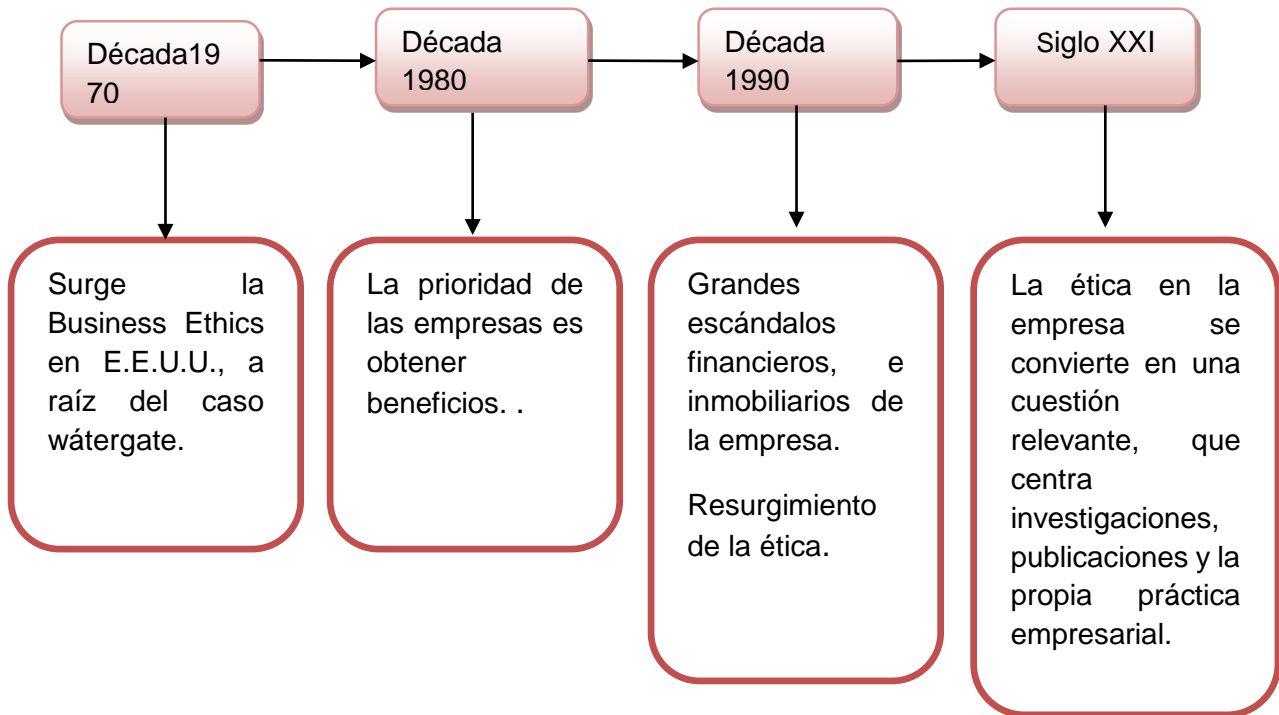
Década1970

Década 1980

Década 1990

Siglo XXI

Surge la Business Ethics en E.E.U.U., a raíz del caso wátergate.

La prioridad de las empresas es obtener beneficios. .

Grandes escándalos financieros, e inmobiliarios de la empresa.

Resurgimiento de la ética.

La ética en la empresa se convierte en una cuestión relevante, que centra investigaciones, publicaciones y la propia práctica empresarial.